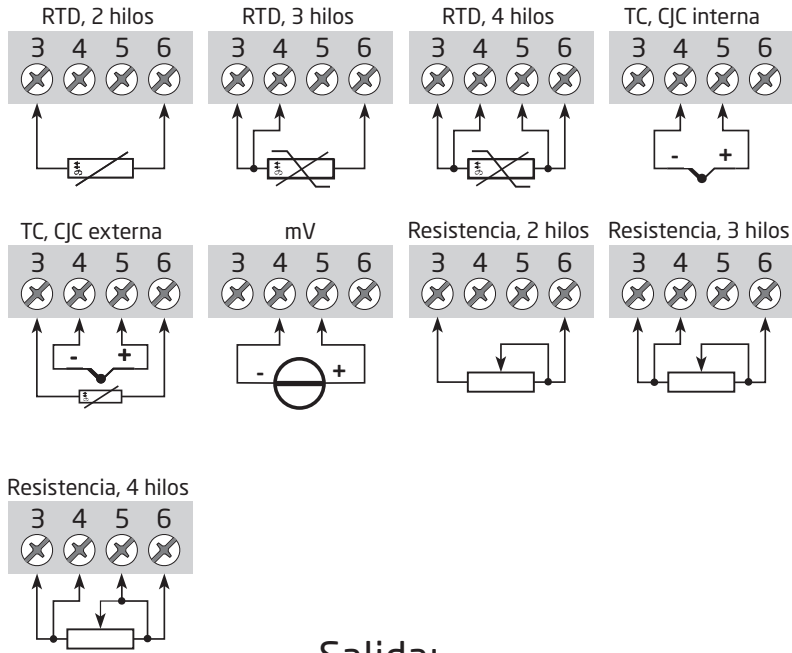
RTD, 2 hilos
3 4 5 6

RTD, 3 hilos
3 4 5 6

RTD, 4 hilos
3 4 5 6

TC, CJC interna
3 4 5 6
- +

TC, CJC externa
3 4 5 6
- +

mV
3 4 5 6
- +

Resistencia, 2 hilos
3 4 5 6

Resistencia, 3 hilos
3 4 5 6

Resistencia, 4 hilos
3 4 5 6

Salida: